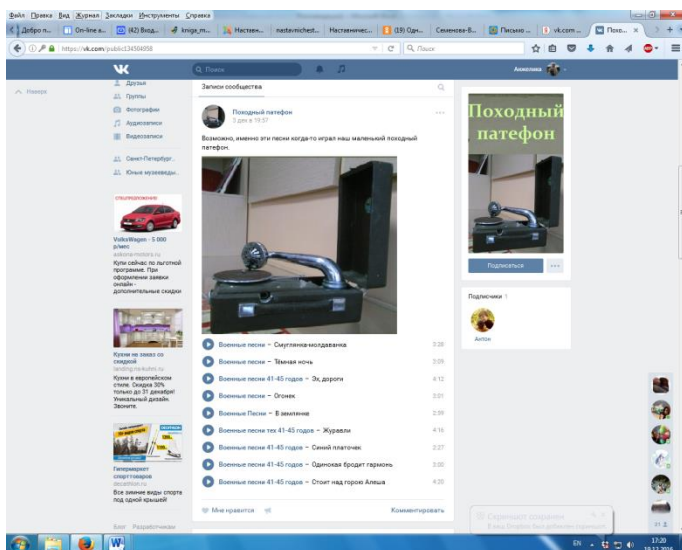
Файл Правка Вид Журнал Закладки Инструменты Справка

Добро п... On-line в... (42) Вход... kniga_m... Настав... nastavnichest... Наставничес... (19) Одн... Семенова-В... Письмо ... vk.com... Похо...

https://vk.com/public134584958

Поиск

Наверх

Друзья
Группы
Фотографии
Аудиозаписи
Видеозаписи

Санкт-Петербург...
Юные музееведы...

VolksWagen - 5 000 р/мес
Купи сейчас по льготной программе. При оформлении заявки онлайн - дополнительные скидки

Кухни на заказ со скидкой
Кухни в европейском стиле. Скидка 30% только до 31 декабря! Уникальный дизайн. Звоните.

Гипермаркет спорттоваров
Все зимние виды спорта под одной крышей

Блог Разработчикам

Записи сообщества

Походный патефон
3 дек в 19:57

Возможно, именно эти песни когда-то играл наш маленький походный патефон.

Военные песни – Смуглянка-молдаванка 3:28
Военные песни – Тёмная ночь 3:05
Военные песни 41-45 годов – Эх, дороги 4:12
Военные песни – Огонек 2:01
Военные Песни – В землянке 2:59
Военные песни тех 41-45 годов – Журавли 4:16
Военные песни 41-45 годов – Синий платочек 2:27
Военные песни 41-45 годов – Одинокая бродит гармонь 3:00
Военные песни 41-45 годов – Стоит над горою Алеша 4:20

Мне нравится

Комментировать

Походный патефон

Подписаться

Подписчики 1

Антон

Скриншот сохранен

EN 17:20